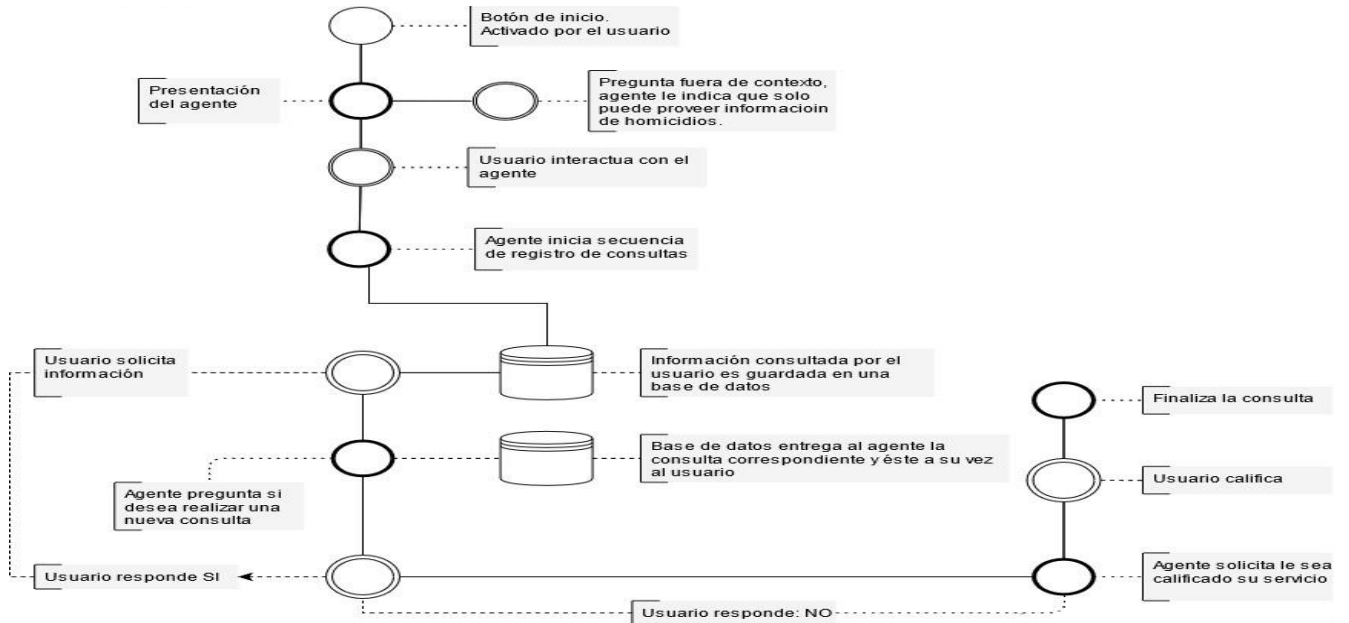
Botón de inicio. Activado por el usuario

Presentación del agente

Pregunta fuera de contexto, agente le indica que solo puede proveer informacioin de homicidios.

Usuario interactua con el agente

Agente inicia secuencia de registro de consultas

Usuario solicita información

Información consultada por el usuario es guardada en una base de datos

Finaliza la consulta

Base de datos entrega al agente la consulta correspondiente y éste a su vez al usuario

Agente pregunta si desea realizar una nueva consulta

Usuario califica

Usuario responde SI

Agente solicita le sea calificado su servicio

Usuario responde: NO